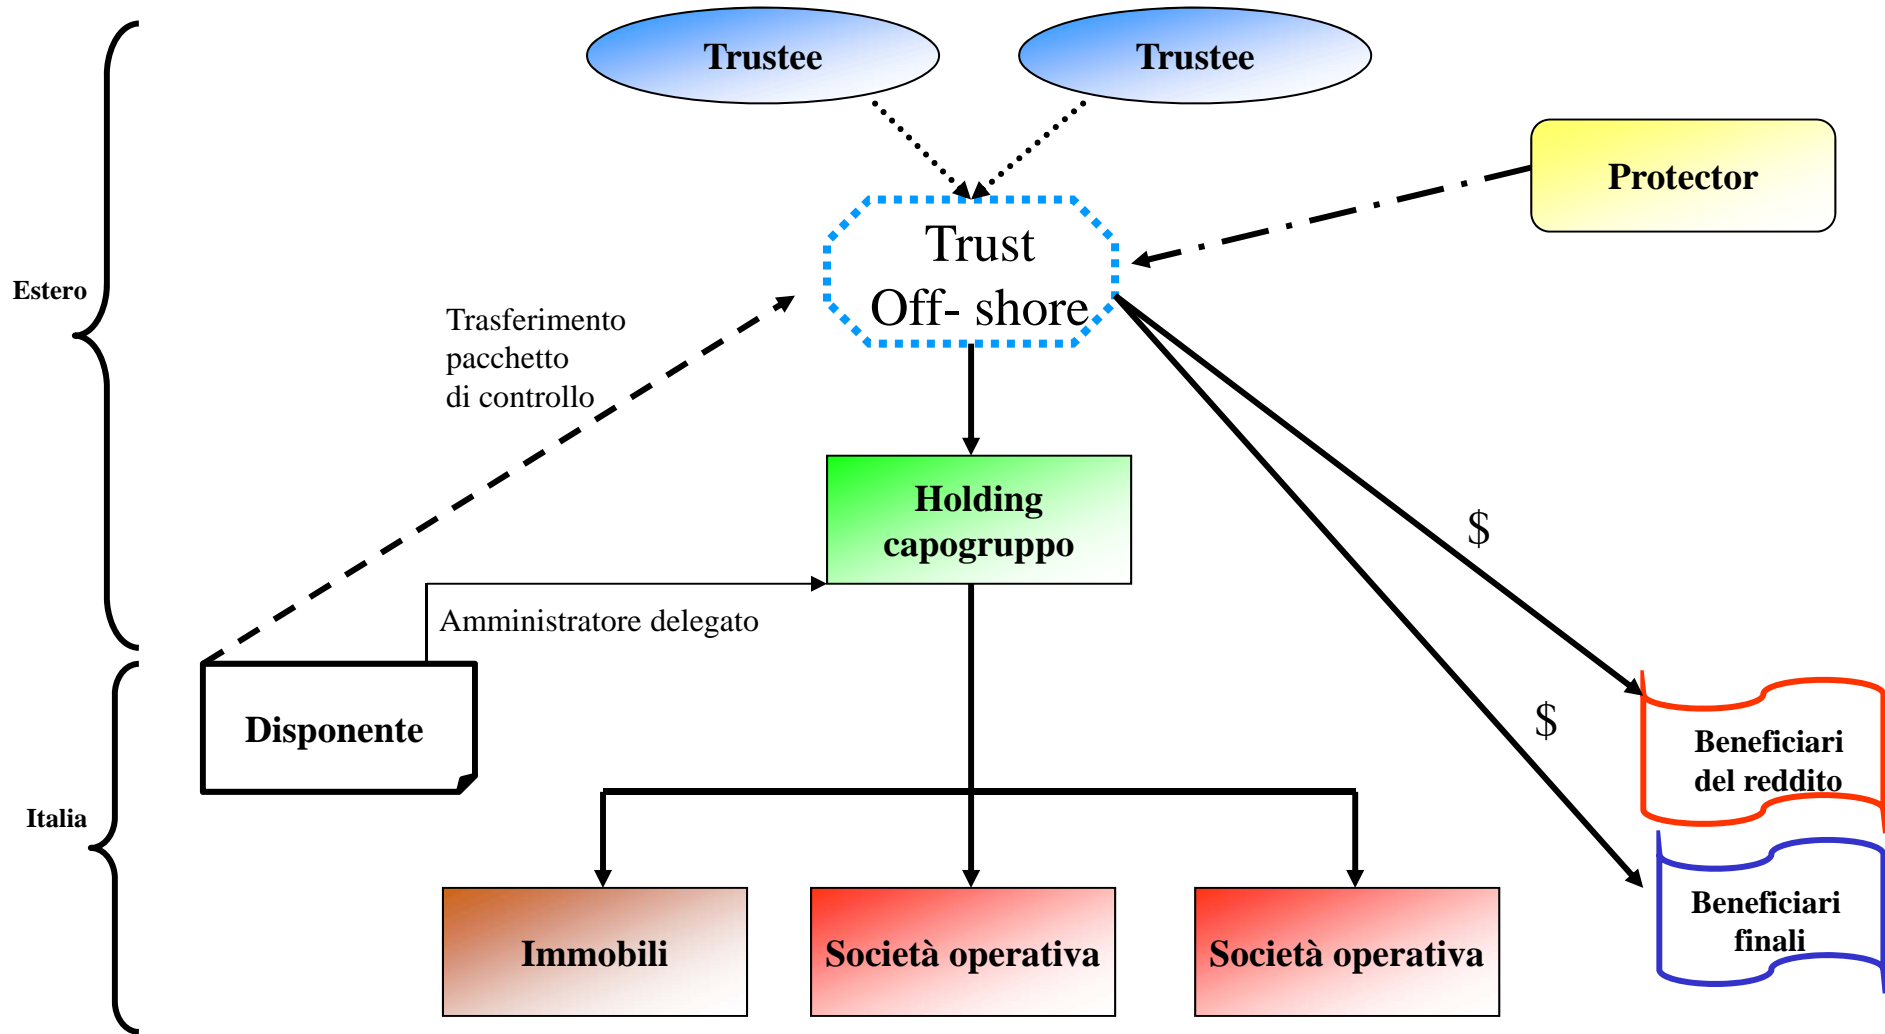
Trustee

Trustee

Protector

Estero

Trust
Off- shore

Trasferimento
pacchetto
di controllo

Holding
capogruppo

$

$

Amministratore delegato

Disponente

Beneficiari
del reddito

Italia

Beneficiari
finali

Immobili

Società operativa

Società operativa